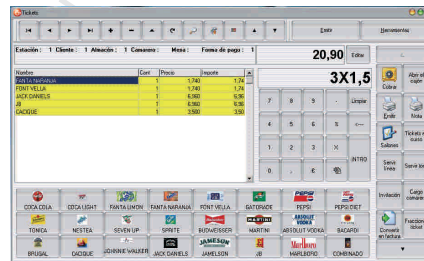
Tickets

Estilo

Herramientas

Estación : 1 Cliente : 1 Almacén : 1 Camarero : Mesa : Forma de pago : 1

20,90

Editar

| Nombre | Cant | Precio | Importe |
|---|---|---|---|
| FANTA NARANJA | 1 | 1,740 | 1,74 |
| FONT VELLA | 1 | 1,740 | 1,74 |
| JACK DANIELS | 1 | 6,960 | 6,96 |
| JB | 1 | 6,960 | 6,96 |
| CACIQUE | 1 | 3,500 | 3,50 |

3X1,5

7 8 9 - Limpiar
4 5 6 + ←
1 2 3 X
0 , INTRO

Cobrar

Abrir el cajón

Emitir

Nota

Salones

Tickets en curso

Servir línea

Servir todo

Invitación

Cargo camarero

Convertir en factura

Fraccionar ticket

COCA COLA
COCA LIGHT
FANTA LIMON
FANTA NARANJA
FONT VELLA
GATORADE
PEPSI
PEPSI DIET
TONICA
NESTEA
SEVEN UP
SPRITE
BUDWEISSER
MARTINI
ABSOLUT VODKA
BACARDI
BRUGAL
CACIQUE
JOHNNIE WALKER
JACK DANIELS
JAMESON
JB
MARLBORO
COMBINADO